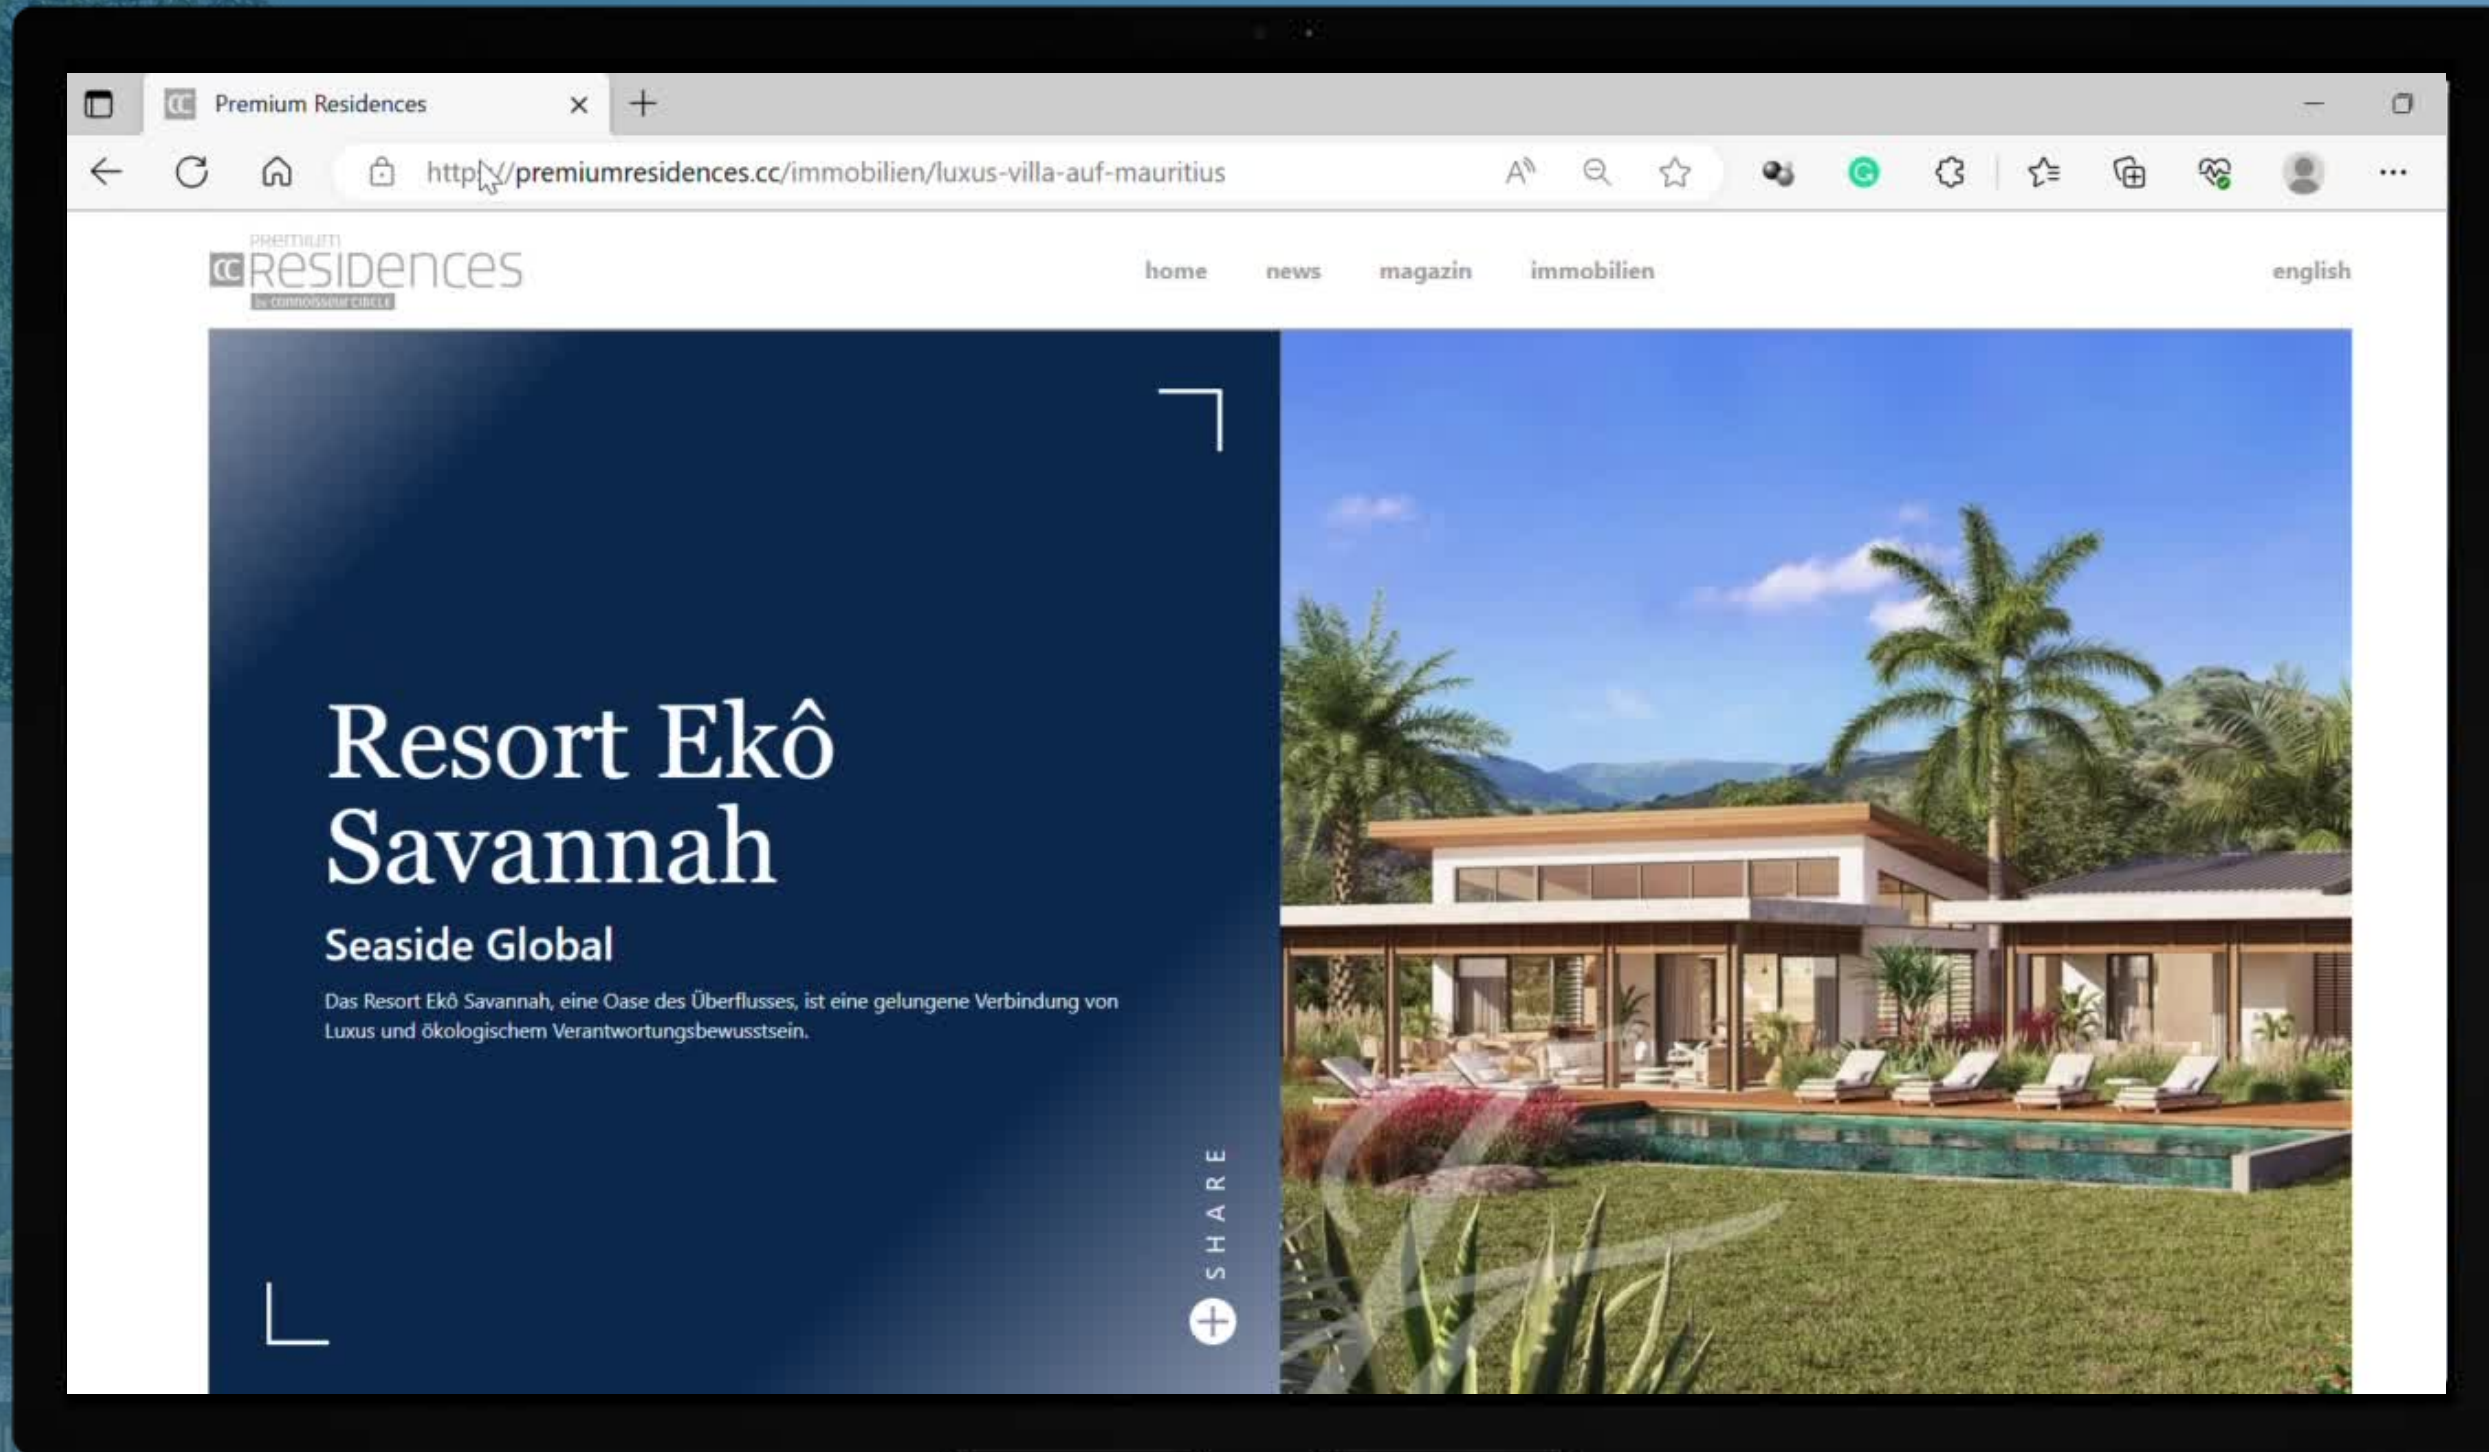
Premium Residences

https://premiumresidences.cc/immobilien/luxus-villa-auf-mauritius

PREMIUM RESIDENCES by connoisseur circle

home news magazin immobilien

english

Resort Ekô Savannah

Seaside Global

Das Resort Ekô Savannah, eine Oase des Überflusses, ist eine gelungene Verbindung von Luxus und ökologischem Verantwortungsbewusstsein.

SHARE